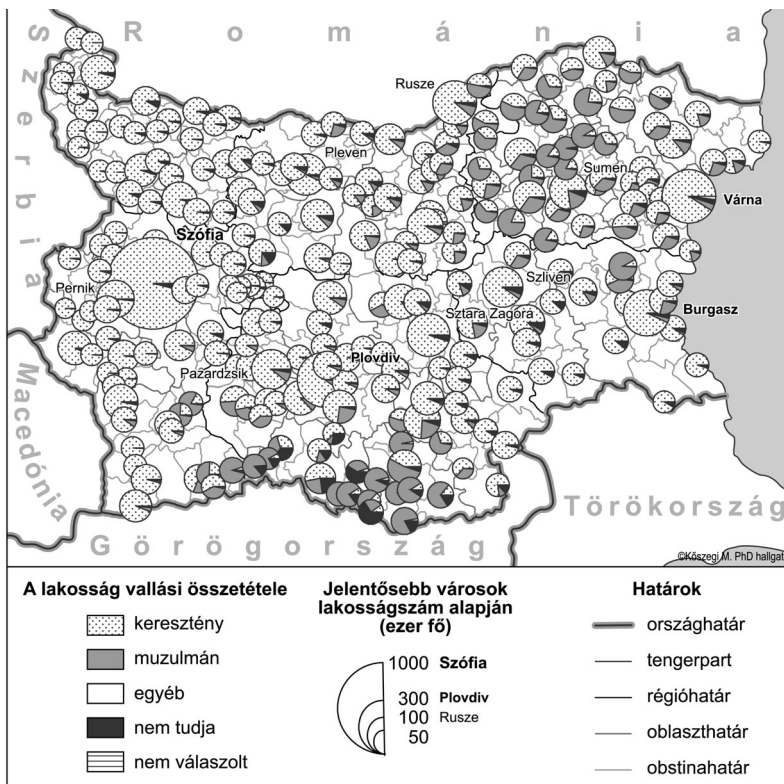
R o m á n i a

Szerbia

Macedónia

Görögország

Törökország

Rusze

Pleven

Sumen

Várna

Szófia

Pernik

Szliven

Burgasz

Sztara Zagora

Plovdiv

Pazardzsik

©Kőszegi M. PhD hallgat

A lakosság vallási összetétele

keresztény

muzulmán

egyéb

nem tudja

nem válaszolt

Jelentősebb városok lakosságszám alapján (ezer fő)

1000 Szófia

300 Plovdiv

100 Rusze

50

Határok

országhatár

tengerpart

régióhatár

oblaszthatár

obstinahatár